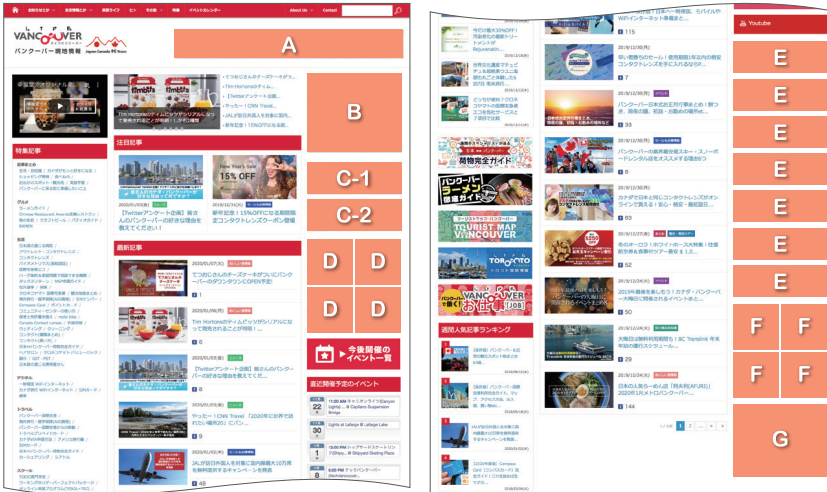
A

B

C-1

C-2

D D

D D

E

E

E

E

E

E

E

F F

F F

G

LTB VANCOUVER
バンクーバー現地情報

特集記事

注目記事

最新記事

今後開催のイベント一覧

直近開催予定のイベント

Youtube

週間人気記事ランキング

VANCOUVER お仕事Job

TOURIST MAP VANCOUVER

TORONTO

バンクーバーラーメン

お得な割引クーポン

About Us

Contact

2020/01/07(火)

2020/01/06(月)

2020/01/05(日)

2020/01/04(土)

2020/01/03(金)

1

9

5

15

58

6

83

23

50

144

115

1 2 ... » »